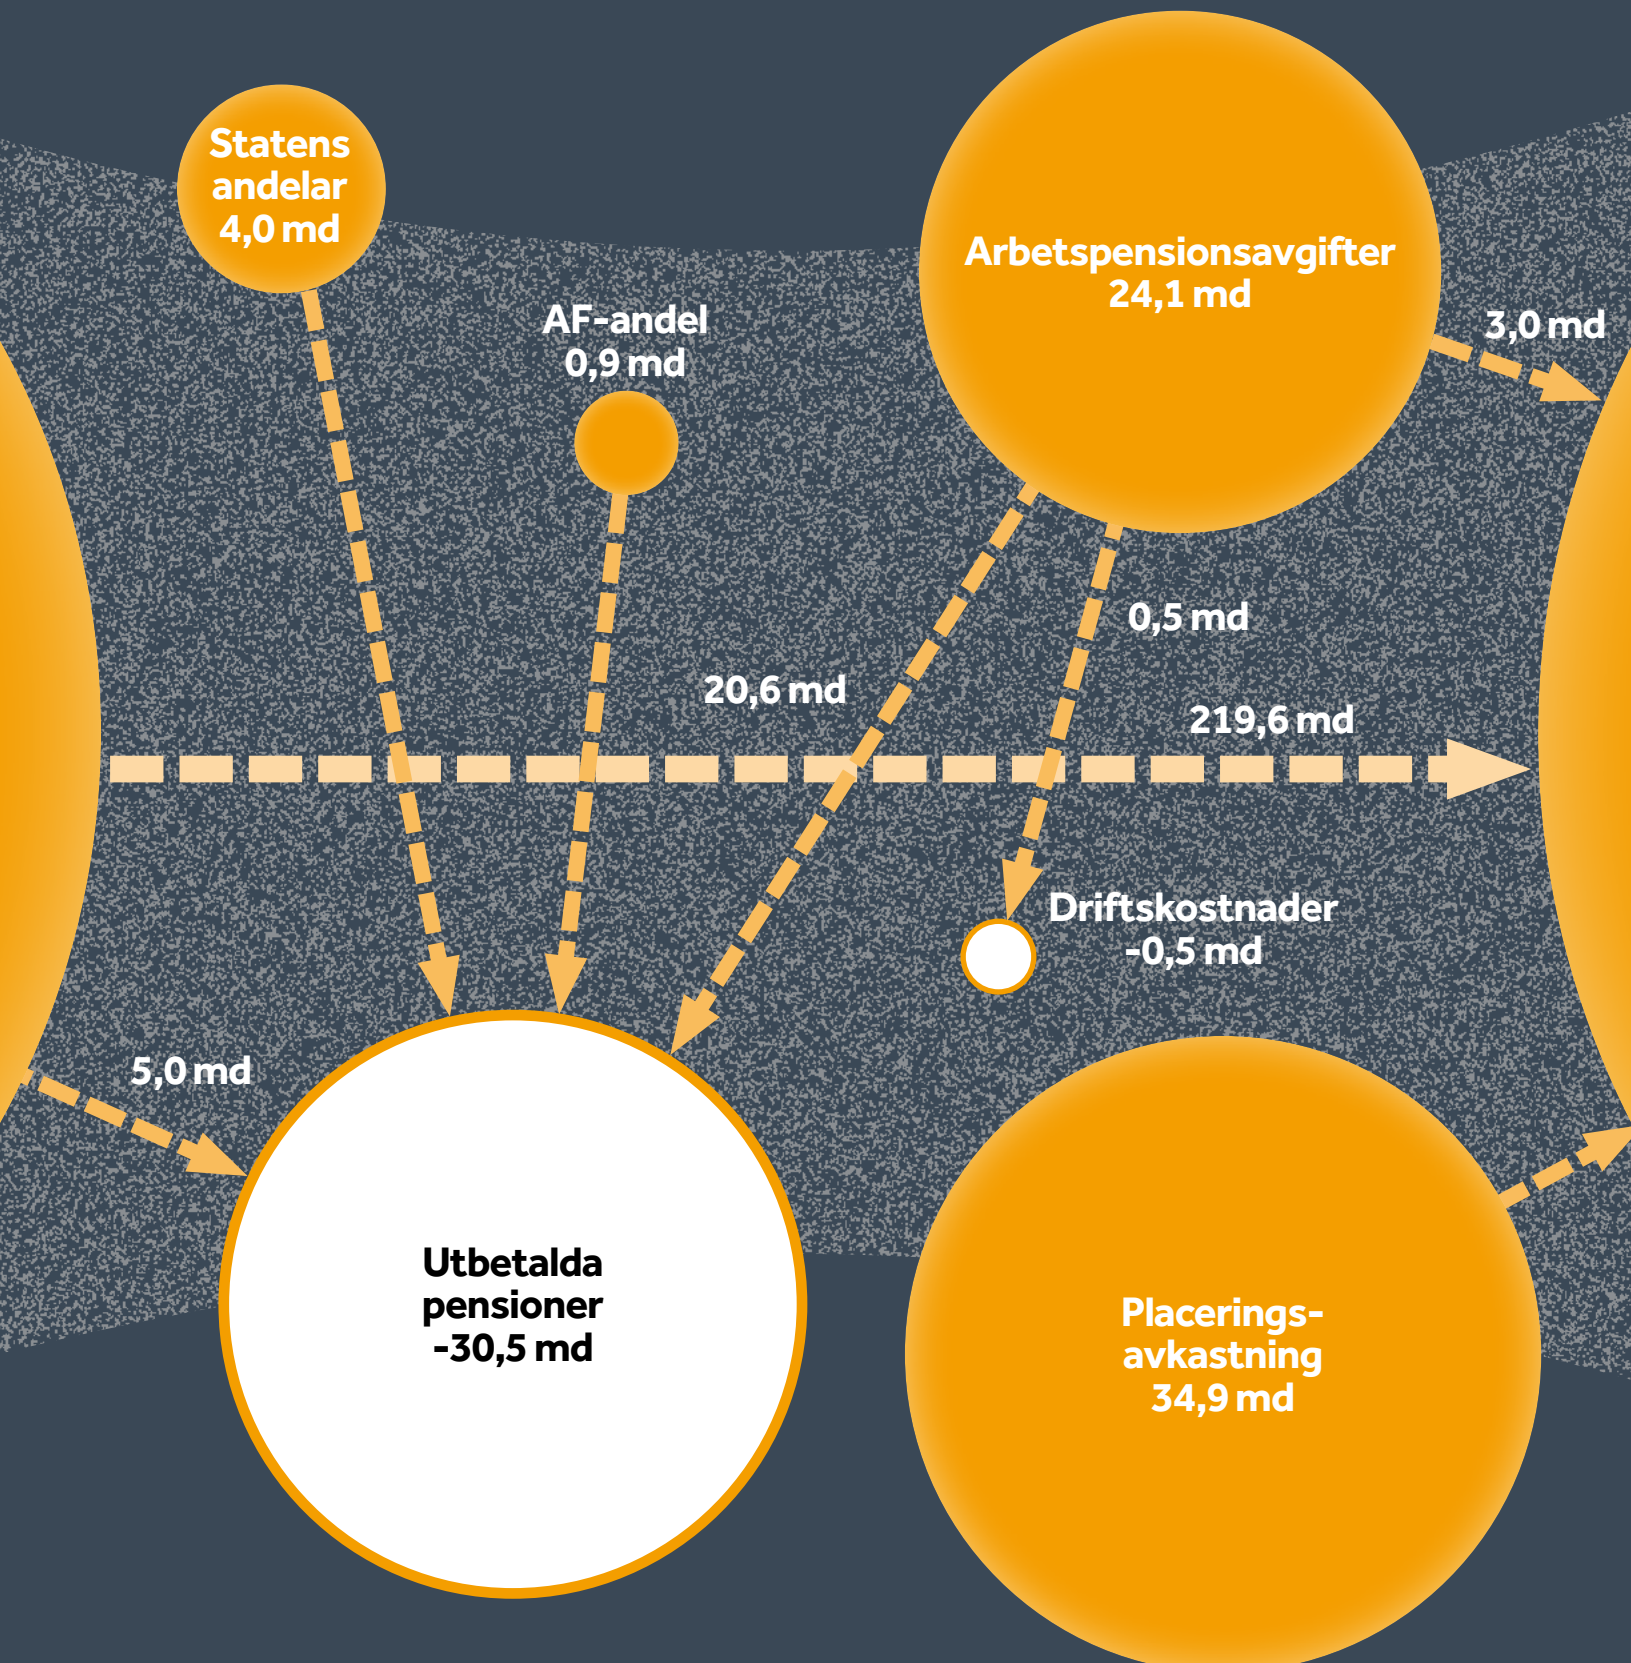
Statens andelar 4,0 md

AF-andel 0,9 md

Arbetspensionsavgifter 24,1 md

3,0 md

0,5 md

20,6 md

219,6 md

Driftskostnader -0,5 md

5,0 md

Utbetalda pensioner -30,5 md

Placerings-avkastning 34,9 md